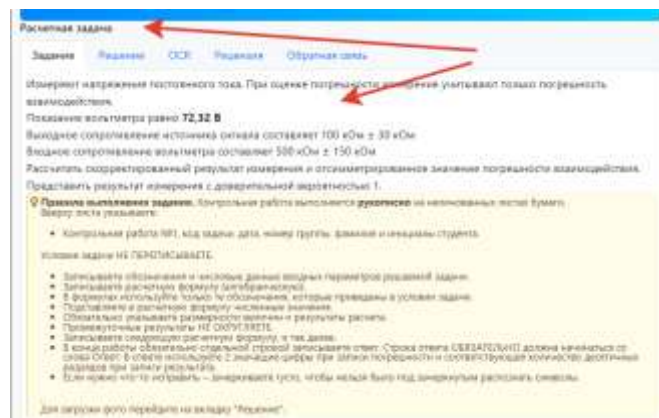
Расчетная задача

Задание Решение ОСК Решение Обратная связь

Измеряют напряжение постоянного тока. При оценке погрешности измерения учитывают только погрешность взаимодействия.

Показание вольтметра равно 72,32 В

Выходное сопротивление источника сигнала составляет 100 кОм ± 30 кОм

Входное сопротивление вольтметра составляет 500 кОм ± 150 кОм

Рассчитать скорректированный результат измерения и откорректированное значение погрешности взаимодействия.

Представить результат измерения с доверительной вероятностью 1.

Правила выполнения задания. Контрольная работа выполняется рукописно на нелинованных листах бумаги. Вверху листа указывается:

- Контрольная работа №1, код задачи, дата, номер группы, фамилия и инициалы студента.

Условие задачи НЕ ПЕРЕПИСЫВАТЬ.

- Записываете обозначения и числовые данные входных параметров решаемой задачи.
- Записываете расчетную формулу (алгебраическую).
- В формулах используйте только те обозначения, которые приведены в условии задачи.
- Подставляете в расчетную формулу численные значения.
- Обязательно указываете размерность величин в результате расчета.
- Промежуточные результаты НЕ ОКРУГЛЯЕТЕ.
- Записываете следующую расчетную формулу, и так далее.
- В конце работы обязательно отдельной строкой записываете ответ. Строка ответа ОБЯЗАТЕЛЬНО должна начинаться со слова Ответ. В ответе используйте 2 значащие цифры при записи погрешности и соответствующее количество десятичных разрядов при записи результата.
- Если нужно что-то исправить – зачеркивайте густо, чтобы нельзя было под зачеркнутым распознать символы.

Для загрузки фото перейдите на вкладку "Решение".